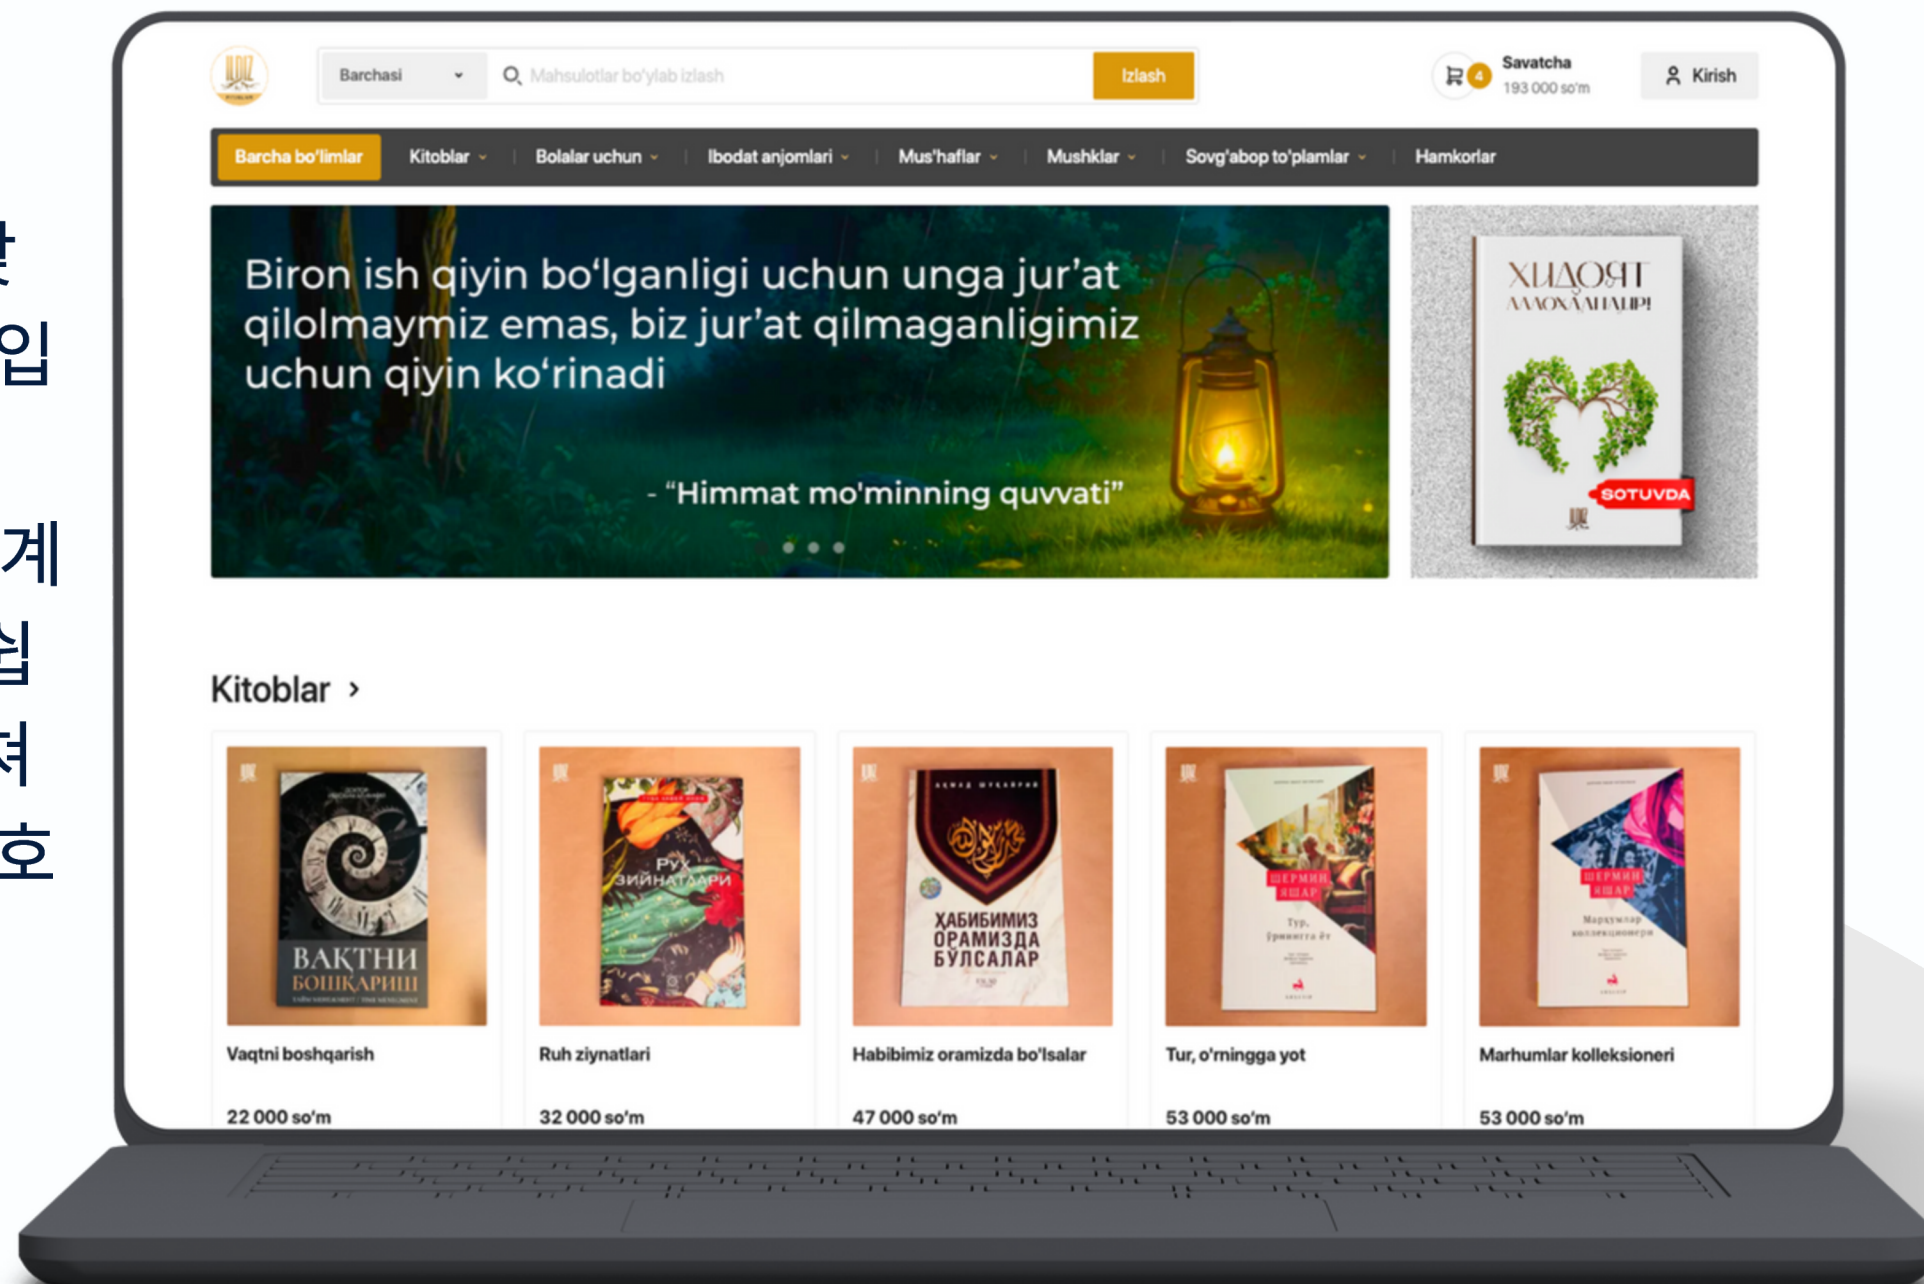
Barchasi
Mahsulotlar bo'ylab izlash
Izlash
4
Savatcha
193 000 so'm
Kirish

Barcha bo'limlar
Kitoblar
Bolalar uchun
Ibodat anjomlari
Mus'haflar
Mushklar
Sovg'abop to'plamlar
Hamkorlar

Biron ish qiyin bo'lganligi uchun unga jur'at qilolmaymiz emas, biz jur'at qilmaganligimiz uchun qiyin ko'rinadi

- "Himmat mo'minning quvvati"

ХИДОЯТ
МАНЗИЛЛАРИ
SOTUVDA

Kitoblar ›

ВАҚТНИ БОШҚАРИШ
Vaqtni boshqarish
22 000 so'm

РУҲ ЗИЙНАТЛАРИ
Ruh ziynatlari
32 000 so'm

ҲАБИБИМИЗ ОРАМИЗДА БЎЛСАЛАР
Habibimiz oramizda bo'lsalar
47 000 so'm

ШЕРМИН ЯШАР
Tur, o'rningga yot
53 000 so'm

ШЕРМИН ЯШАР
Marhumlar kolleksioneri
53 000 so'm

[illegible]
입
계
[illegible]
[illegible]
호